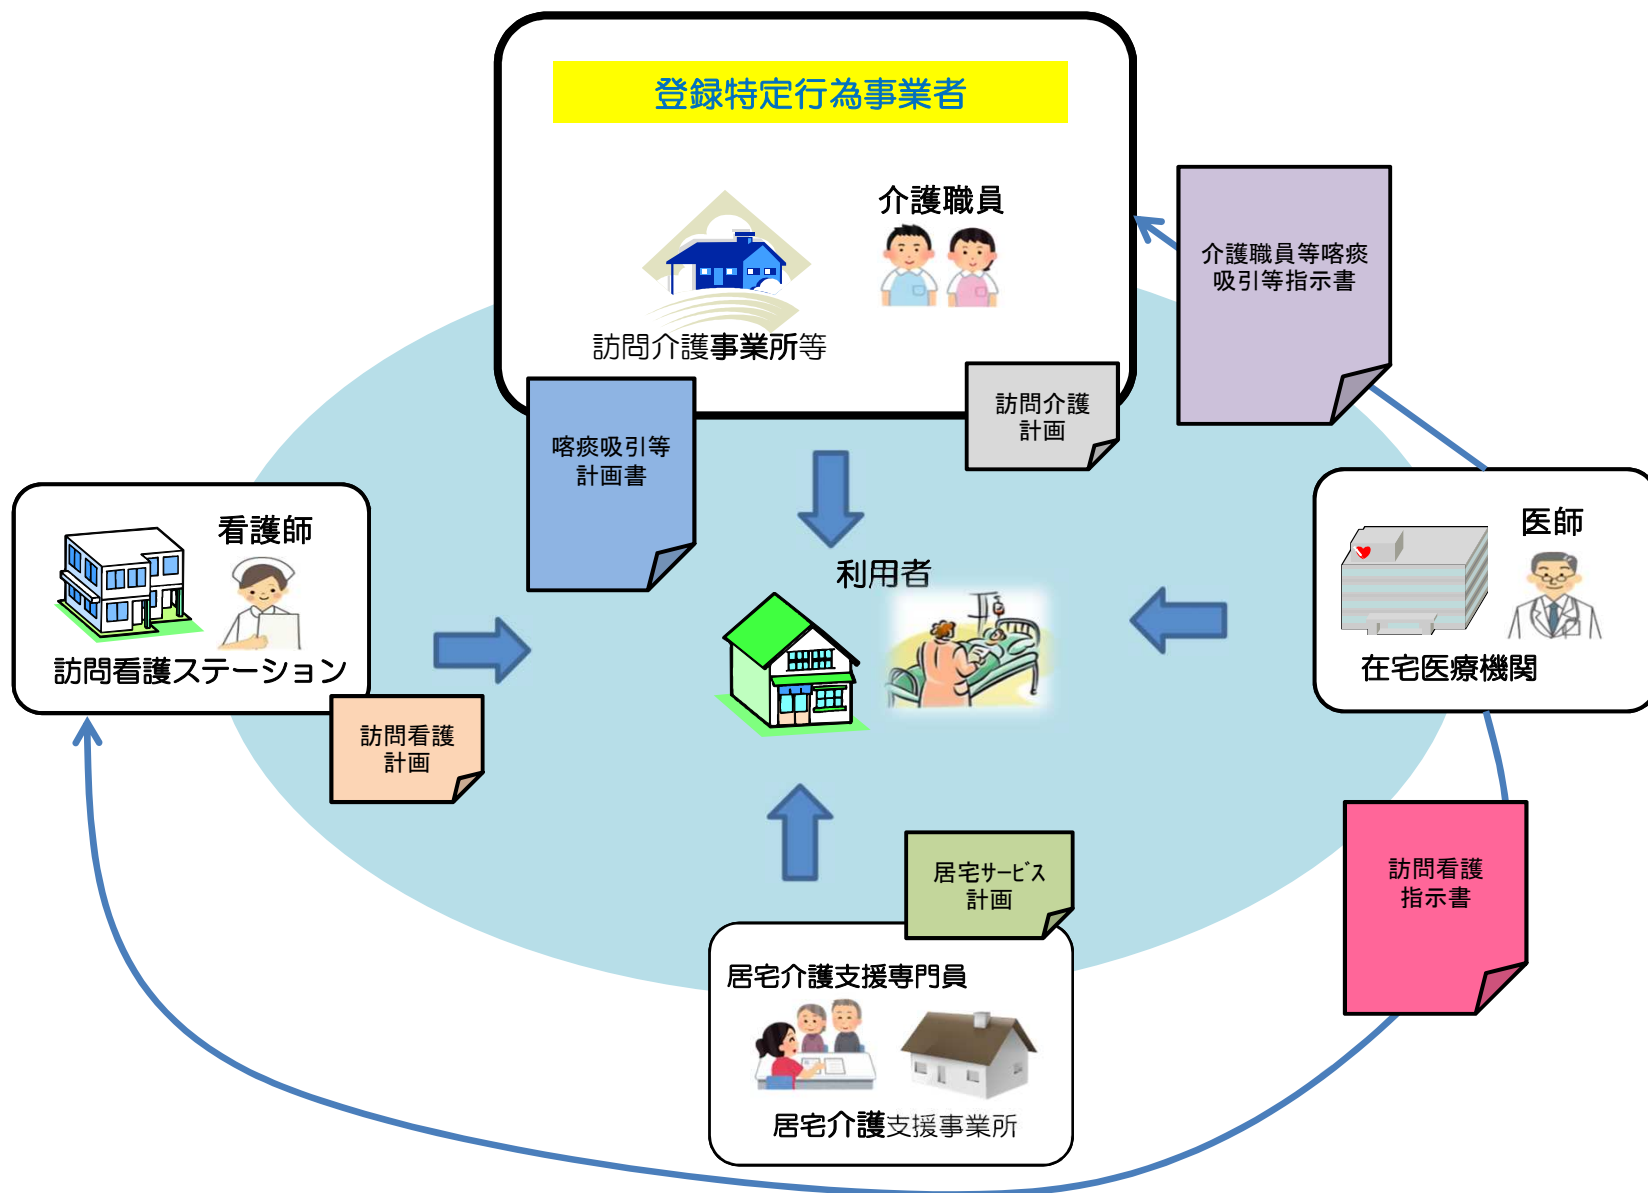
登録特定行為事業者

介護職員

訪問介護事業所等

介護職員等喀痰吸引等指示書

訪問介護計画

喀痰吸引等計画書

看護師

訪問看護ステーション

訪問看護計画

利用者

医師

在宅医療機関

訪問看護指示書

居宅サービス計画

居宅介護支援専門員

居宅介護支援事業所